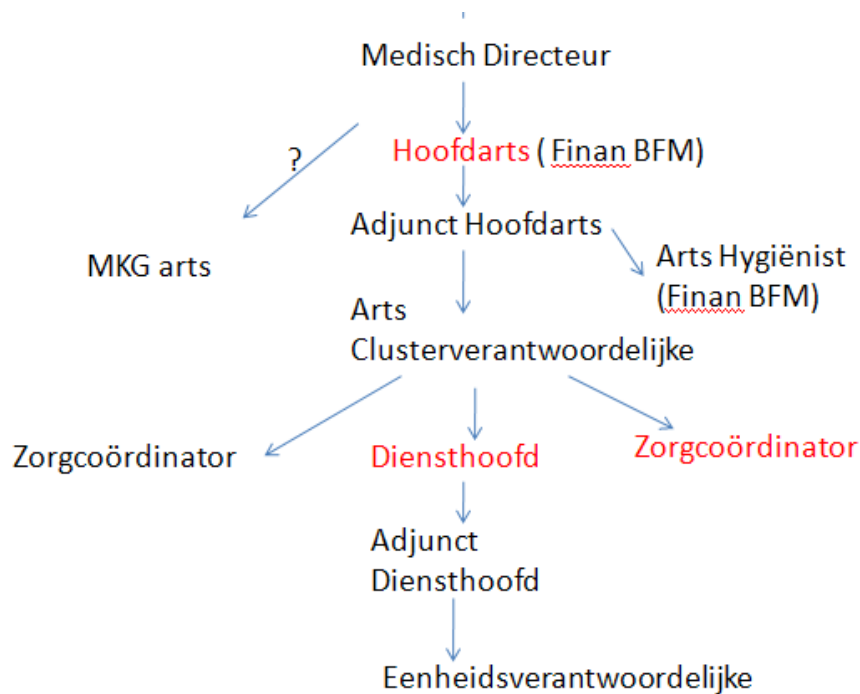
Medisch Directeur

Hoofdarts ( Finan BFM)

?

Adjunct Hoofdarts

MKG arts

Arts Hygiënist (Finan BFM)

Arts Clusterverantwoordelijke

Zorgcoördinator

Diensthoofd

Zorgcoördinator

Adjunct Diensthoofd

Eenheidsverantwoordelijke